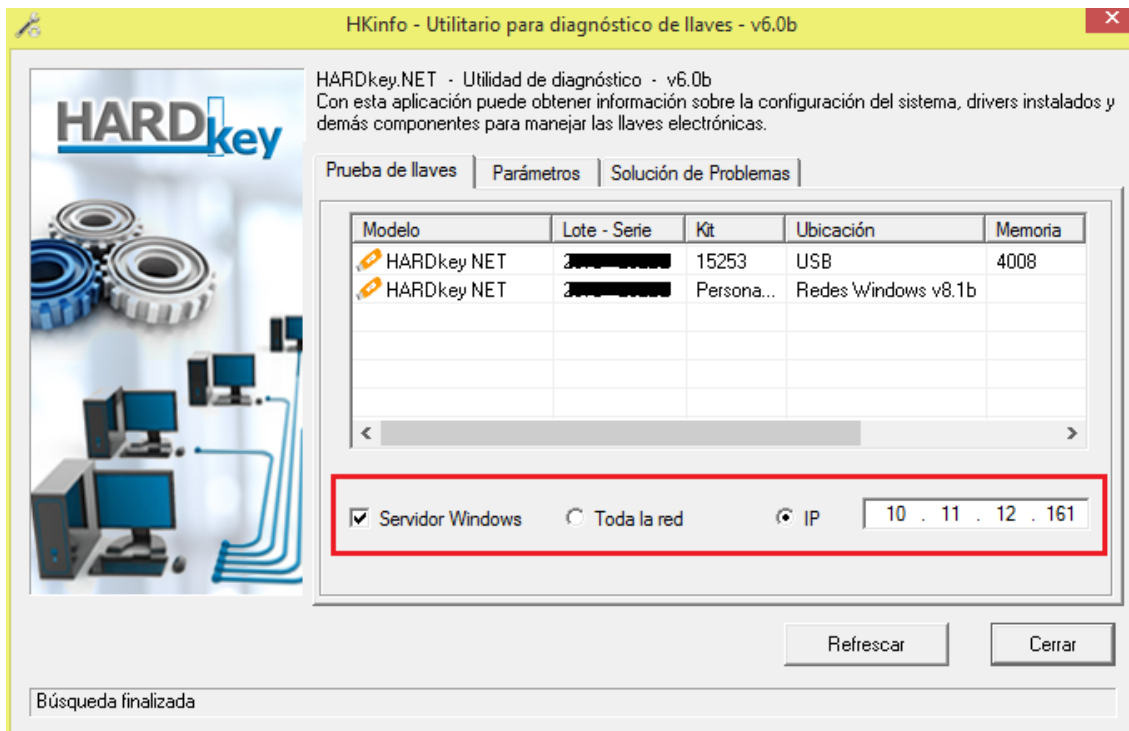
HKinfo - Utilitario para diagnóstico de llaves - v6.0b

HARDkey

HARDkey.NET - Utilidad de diagnóstico - v6.0b
Con esta aplicación puede obtener información sobre la configuración del sistema, drivers instalados y demás componentes para manejar las llaves electrónicas.

Prueba de llaves | Parámetros | Solución de Problemas

| Modelo | Lote - Serie | Kit | Ubicación | Memoria |
|---|---|---|---|---|
| HARDkey NET | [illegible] | 15253 | USB | 4008 |
| HARDkey NET | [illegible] | Persona... | Redes Windows v8.1b | |

Servidor Windows
Toda la red
IP 10 . 11 . 12 . 161

Refrescar
Cerrar

Búsqueda finalizada